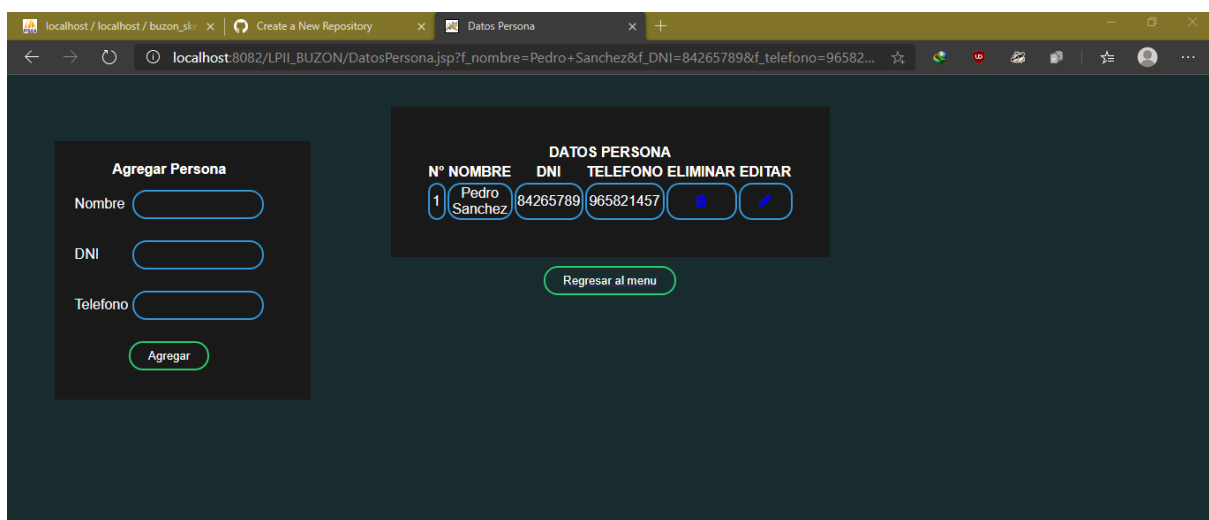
localhost / localhost / buzon_sk ×
Create a New Repository ×
Datos Persona ×
+

localhost:8082/LPII_BUZON/DatosPersona.jsp?f_nombre=Pedro+Sanchez&f_DNI=84265789&f_telefono=96582...

Agregar Persona

Nombre

DNI

Telefono

Agregar

DATOS PERSONA

| N° | NOMBRE | DNI | TELEFONO | ELIMINAR | EDITAR |
|---|---|---|---|---|---|
| 1 | Pedro Sanchez | 84265789 | 965821457 | | |

Regresar al menu